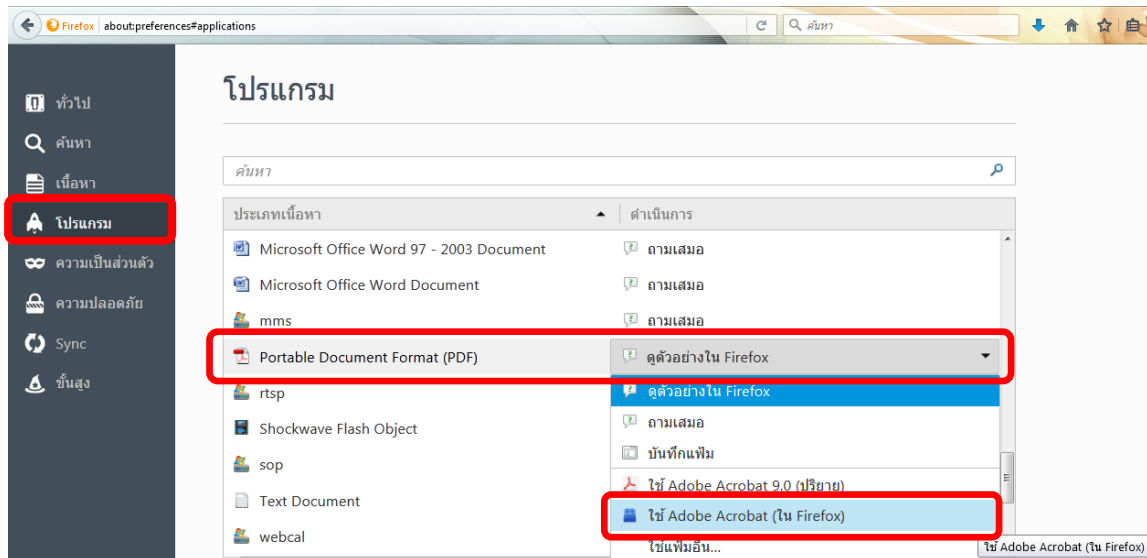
Firefox about:preferences#applications

ค้นหา

ทั่วไป
ค้นหา
เนื้อหา
โปรแกรม
ความเป็นส่วนตัว
ความปลอดภัย
Sync
ขั้นสูง

โปรแกรม

ค้นหา

| ประเภทเนื้อหา | ดำเนินการ |
|---|---|
| Microsoft Office Word 97 - 2003 Document | ถามเสมอ |
| Microsoft Office Word Document | ถามเสมอ |
| mms | ถามเสมอ |
| Portable Document Format (PDF) | ดูตัวอย่างใน Firefox |
| rtsp | |
| Shockwave Flash Object | |
| sop | |
| Text Document | |
| webcal | |

ดูตัวอย่างใน Firefox
ถามเสมอ
บันทึกแฟ้ม
ใช้ Adobe Acrobat 9.0 (ปริยาย)
ใช้ Adobe Acrobat (ใน Firefox)
ใช้แฟ้มอื่น...

ใช้ Adobe Acrobat (ใน Firefox)